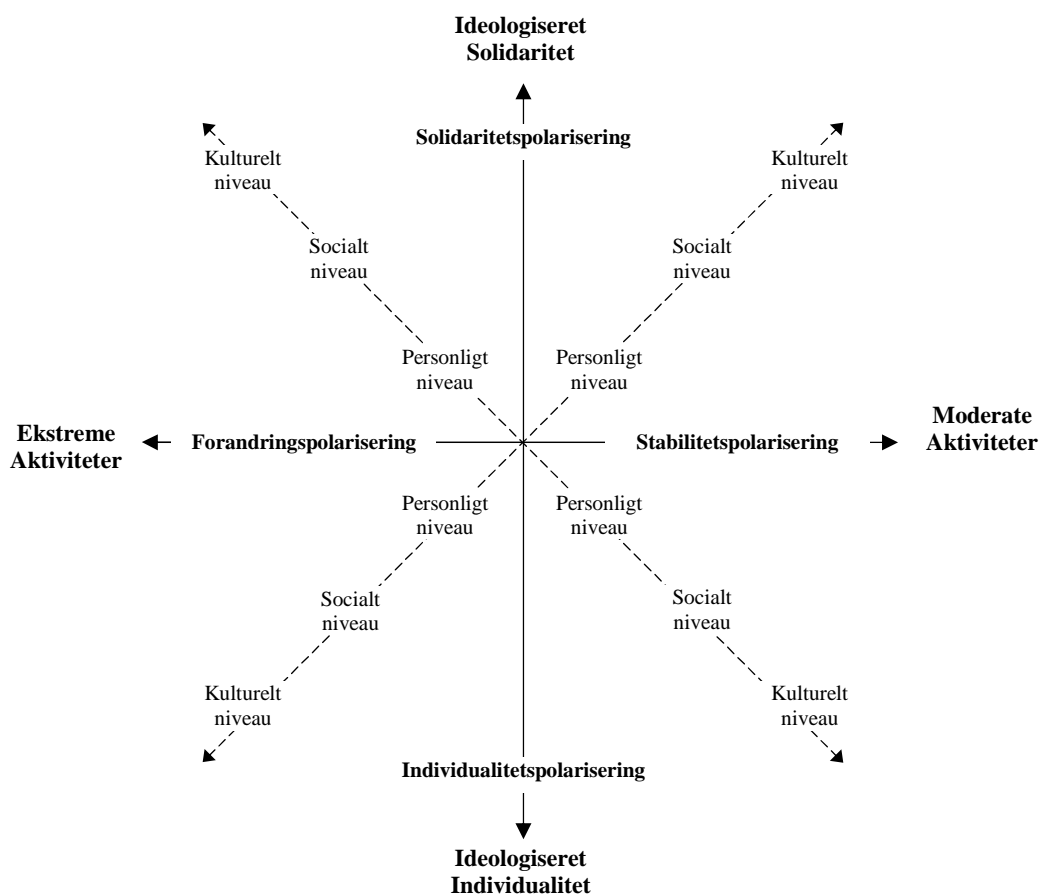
Ideologiseret Solidaritet

Solidaritetspolarisering

Kulturelt niveau

Kulturelt niveau

Socialt niveau

Socialt niveau

Personligt niveau

Personligt niveau

Ekstreme Aktiviteter

Forandringspolarisering

Stabilitetspolarisering

Moderate Aktiviteter

Personligt niveau

Personligt niveau

Socialt niveau

Socialt niveau

Kulturelt niveau

Kulturelt niveau

Individualitetspolarisering

Ideologiseret Individualitet